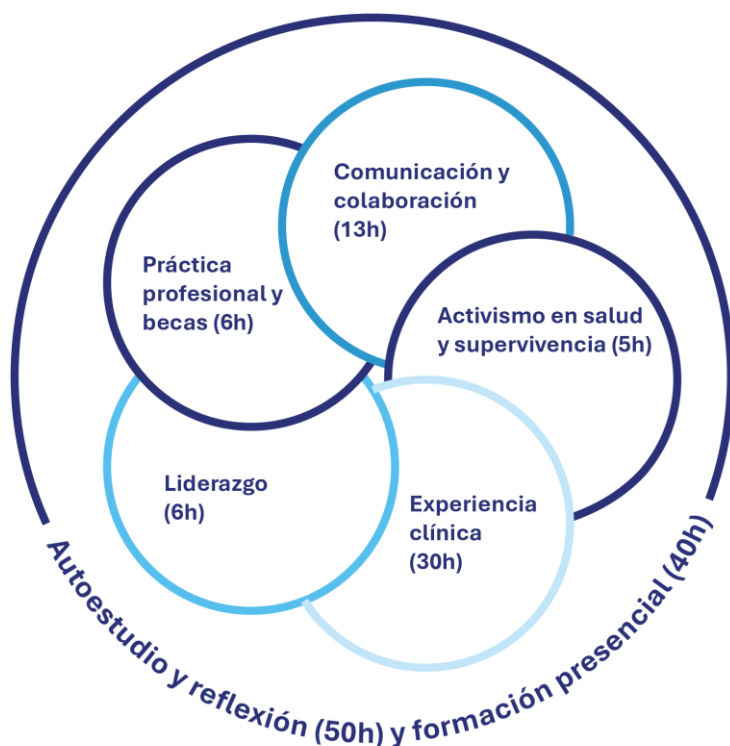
Comunicación y colaboración (13h)

Práctica profesional y becas (6h)

Activismo en salud y supervivencia (5h)

Liderazgo (6h)

Experiencia clínica (30h)

Autoestudio y reflexión (50h) y formación presencial (40h)